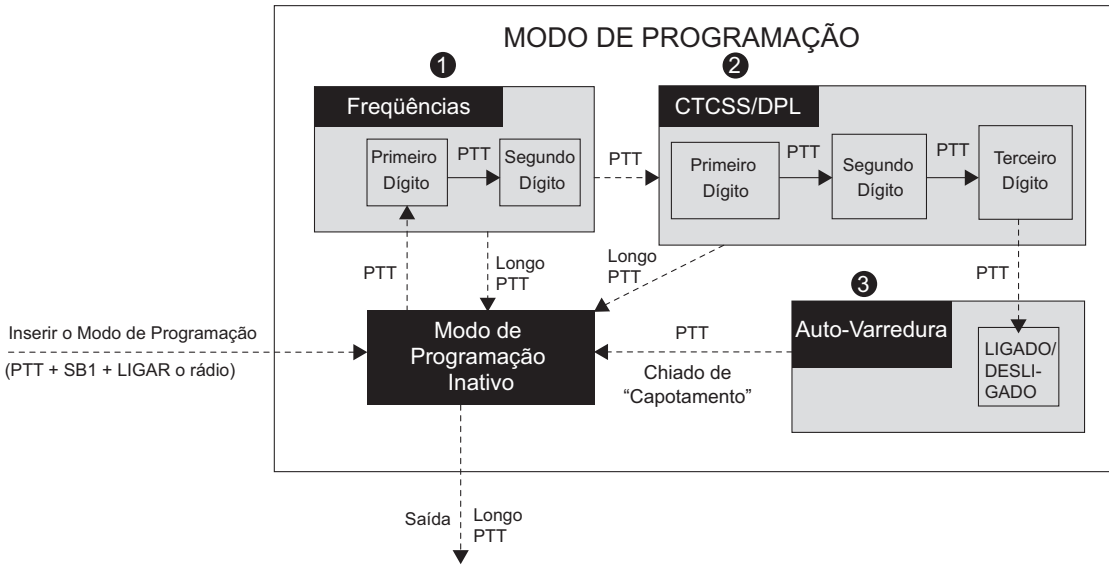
MODO DE PROGRAMAÇÃO

1

Freqüências

Primeiro Dígito

PTT

Segundo Dígito

PTT

2

CTCSS/DPL

Primeiro Dígito

PTT

Segundo Dígito

PTT

Terceiro Dígito

PTT

Longo PTT

Longo PTT

PTT

3

Auto-Varredura

LIGADO/ DESLI-GADO

Inserir o Modo de Programação

(PTT + SB1 + LIGAR o rádio)

Modo de Programação Inativo

PTT

Chiado de "Capotamento"

Saída

Longo PTT